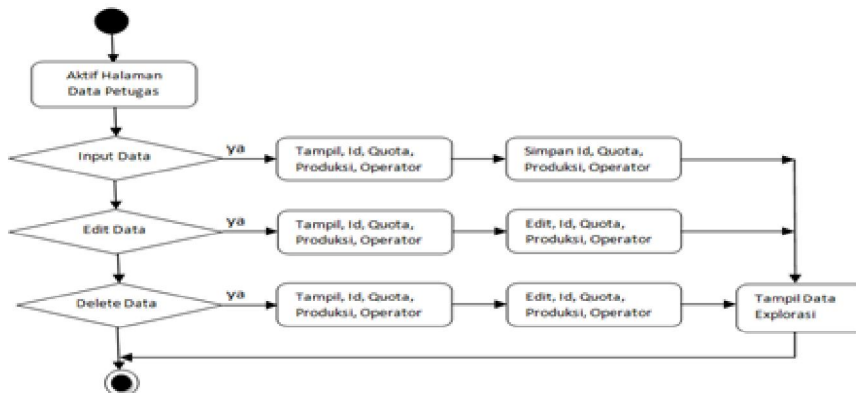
Aktif Halaman Data Petugas

Input Data

ya

Tampil, Id, Quota, Produksi, Operator

Simpan Id, Quota, Produksi, Operator

Edit Data

ya

Tampil, Id, Quota, Produksi, Operator

Edit, Id, Quota, Produksi, Operator

Delete Data

ya

Tampil, Id, Quota, Produksi, Operator

Edit, Id, Quota, Produksi, Operator

Tampil Data Explorasi